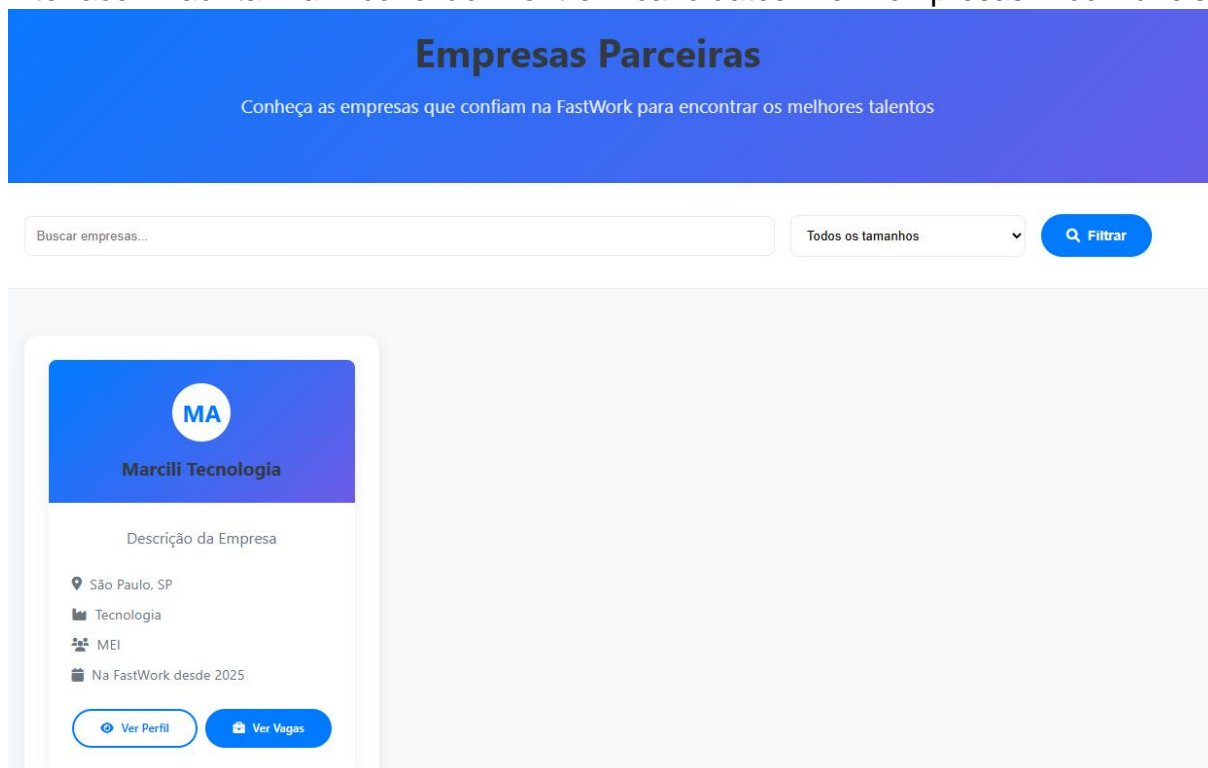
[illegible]

Empresas Parceiras

Conheça as empresas que confiam na FastWork para encontrar os melhores talentos

Buscar empresas...

Todos os tamanhos

Filtrar

MA

Marcili Tecnologia

Descrição da Empresa

São Paulo, SP

Tecnologia

MEI

Na FastWork desde 2025

Ver Perfil

Ver Vagas